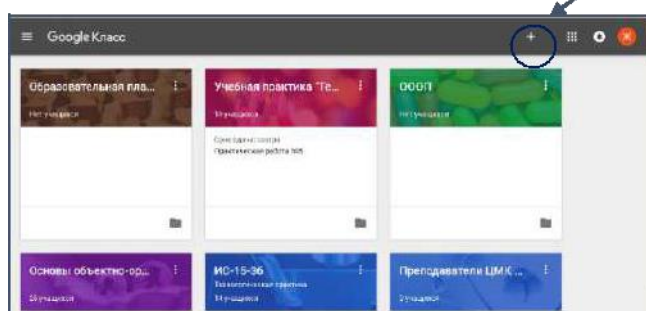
Google Класс

+

Образовательная пла...
Нет учащихся

Учебная практика "Те...
14 учащихся
Срок сдачи: сегодня
Практическая работа №5

ОООП
Нет учащихся

Основы объектно-ор...
14 учащихся

ИС-15-36
Технологическая практика
14 учащихся

Преподаватели ЦМК ...
3 учащихся